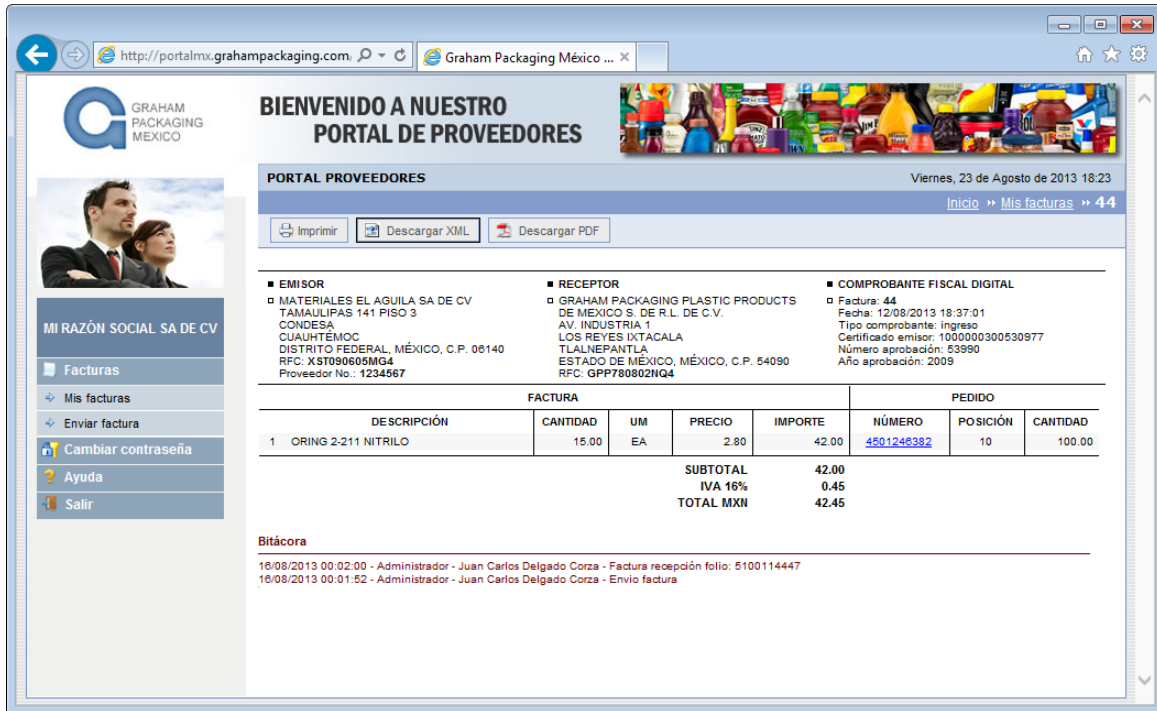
http://portalmx.grahampackaging.com/
Graham Packaging México ...

GRAHAM PACKAGING MEXICO

BIENVENIDO A NUESTRO PORTAL DE PROVEEDORES

PORTAL PROVEEDORES
Viernes, 23 de Agosto de 2013 18:23

Inicio » Mis facturas » 44

Imprimir
Descargar XML
Descargar PDF

MI RAZÓN SOCIAL SA DE CV

Facturas
Mis facturas
Enviar factura
Cambiar contraseña
Ayuda
Salir

EMISOR
MATERIALES EL AGUILA SA DE CV
TAMAULIPAS 141 PISO 3
CONDESA
CUAUHTÉMOC
DISTRITO FEDERAL, MÉXICO, C.P. 06140
RFC: XST090605MG4
Proveedor No.: 1234567

RECEPTOR
GRAHAM PACKAGING PLASTIC PRODUCTS DE MEXICO S. DE R.L. DE C.V.
AV. INDUSTRIA 1
LOS REYES IXTACALA
TLALNEPANTLA
ESTADO DE MÉXICO, MÉXICO, C.P. 54090
RFC: GPP780802NQ4

COMPROBANTE FISCAL DIGITAL
Factura: 44
Fecha: 12/08/2013 18:37:01
Tipo comprobante: ingreso
Certificado emisor: 1000000300530977
Número aprobación: 53990
Año aprobación: 2009

FACTURA | PEDIDO

| | DESCRIPCIÓN | CANTIDAD | UM | PRECIO | IMPORTE | NÚMERO | POSICIÓN | CANTIDAD |
|---|---|---|---|---|---|---|---|---|
| 1 | ORING 2-211 NITRILO | 15.00 | EA | 2.80 | 42.00 | 4501246382 | 10 | 100.00 |

SUBTOTAL 42.00
IVA 16% 0.45
TOTAL MXN 42.45

Bitácora
16/08/2013 00:02:00 - Administrador - Juan Carlos Delgado Corza - Factura recepción folio: 5100114447
16/08/2013 00:01:52 - Administrador - Juan Carlos Delgado Corza - Envio factura